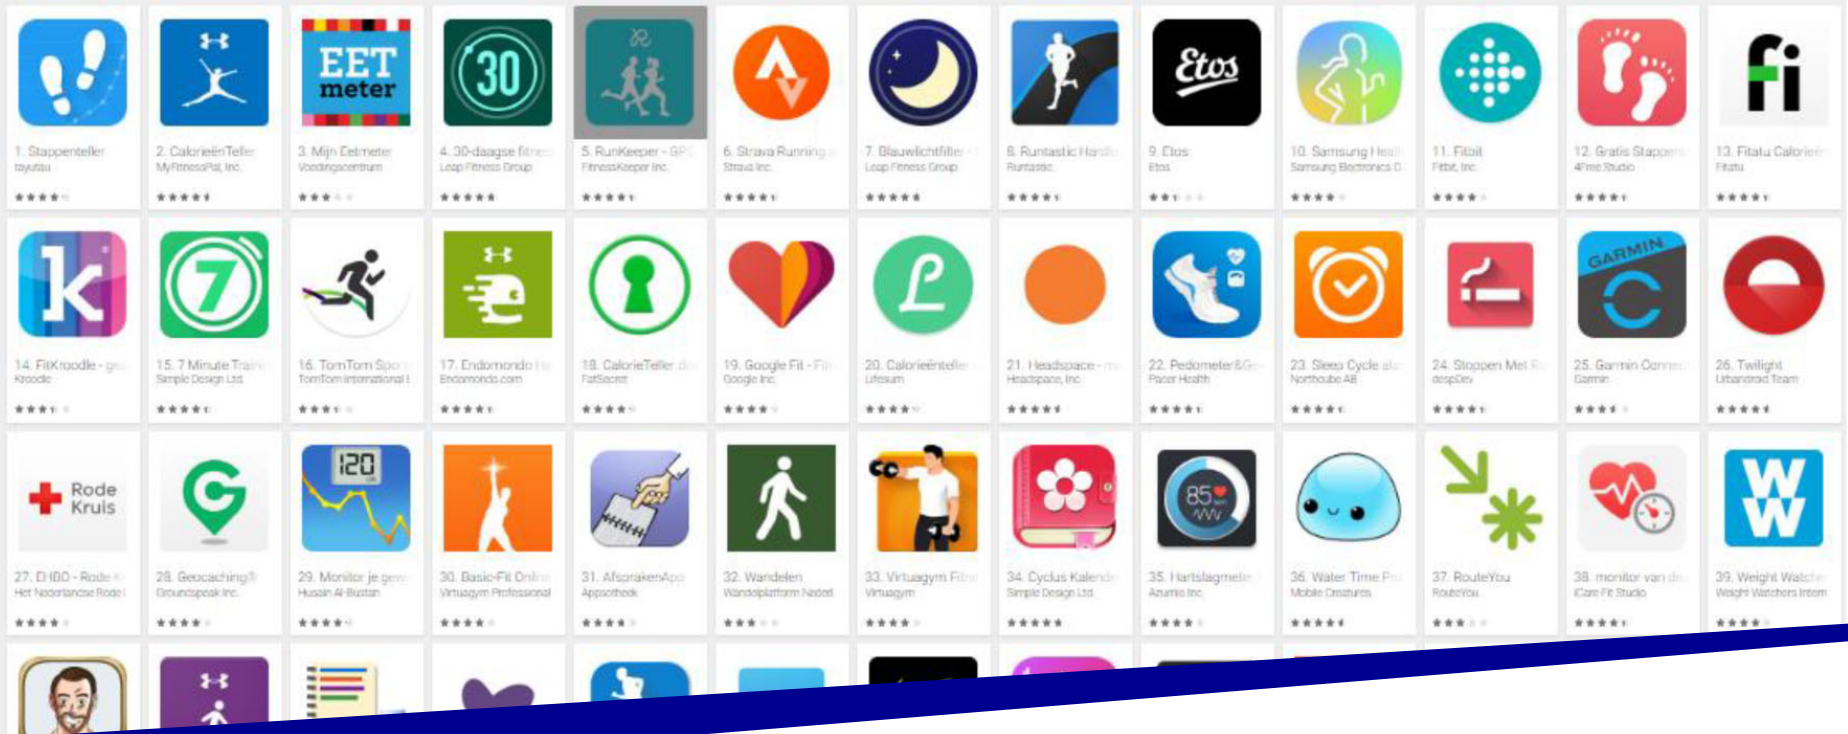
EET meter

30

Etos

fi

1. Stappenteller
layutau

2. CalorieënTeller
MyFitnessPal, Inc.

3. Mijn Eetmeter
Voedingscentrum

4. 30-daagse fitness
Leap Fitness Group

5. RunKeeper - GPS
FitnessKeeper Inc.

6. Strava Running
Strava Inc.

7. Blauwlichtfilter
Leap Fitness Group

8. Runtastic Hardlo
Runtastic

9. Etos
Etos

10. Samsung Heal
Samsung Electronics C

11. Fitbit
Fitbit, Inc.

12. Gratis Stappen
4Free Studio

13. Fitatu Calorie
Fitatu

k

7

GARMIN

14. FitKroodle - ge
Kroodle

15. 7 Minute Train
Simple Design Ltd.

16. TomTom Spo
TomTom International

17. Endomondo
Endomondo.com

18. CalorieTeller
FatSecret

19. Google Fit - Fi
Google Inc.

20. Calorieënteller
Lifesum

21. Headspace - m
Headspace, Inc

22. Pedometer&G
Pacer Health

23. Sleep Cycle al
Northcube AB

24. Stoppen Met R
despDev

25. Garmin Conne
Garmin

26. Twilight
Urbandroid Team

Rode Kruis

120

85

W W

27. EHBO - Rode K
Het Nederlandse Rode

28. Geocaching®
Groundspeak Inc.

29. Monitor je gew
Husain Al-Bustan

30. Basic-Fit Onlin
Virtuagym Professional

31. AfvallenApp
Appsotheek

32. Wandelen
Wandelplatform Nedel

33. Virtuagym Fitn
Virtuagym

34. Cyclus Kalend
Simple Design Ltd.

35. Hartslagmete
Azumio Inc.

36. Water Time Pr
Mobile Creatures

37. RouteYou
RouteYou

38. monitor van d
iCare Fit Studio

39. Weight Watche
Weight Watchers Intern